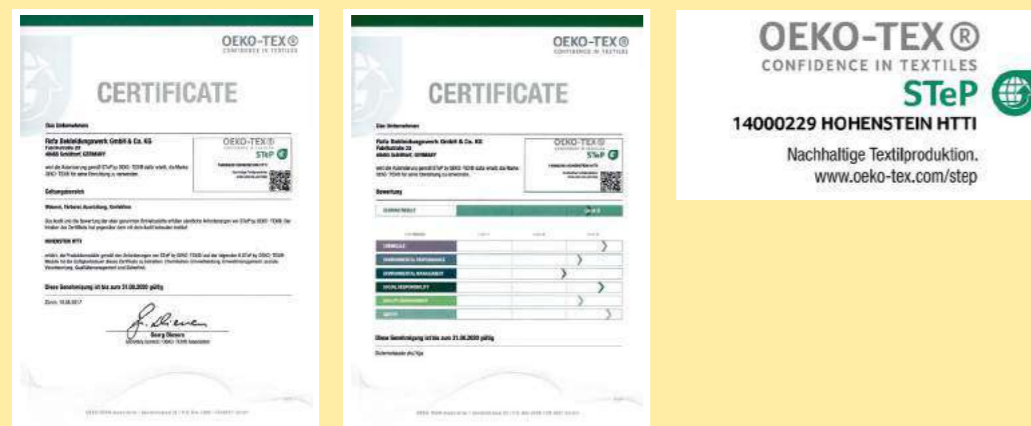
OEKO-TEX®
CONFIDENCE IN TEXTILES

CERTIFICATE

Das Unternehmen

Fefa Bekleidungswerk GmbH & Co. KG

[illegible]

OEKO-TEX®
STeP

Geltungsbereich

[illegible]

HOHENSTEIN HTTI

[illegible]

Diese Genehmigung ist bis zum 31.08.2020 gültig

Georg Dieners

OEKO-TEX®
CONFIDENCE IN TEXTILES

CERTIFICATE

Das Unternehmen

Fefa Bekleidungswerk GmbH & Co. KG

OEKO-TEX®
STeP

Bewertung

CHEMICALS
ENVIRONMENTAL PERFORMANCE
ENVIRONMENTAL MANAGEMENT
SOCIAL RESPONSIBILITY
QUALITY MANAGEMENT
SAFETY

Diese Genehmigung ist bis zum 31.08.2020 gültig

OEKO-TEX®
CONFIDENCE IN TEXTILES
STeP
14000229 HOHENSTEIN HTTI
Nachhaltige Textilproduktion.
www.oeko-tex.com/step